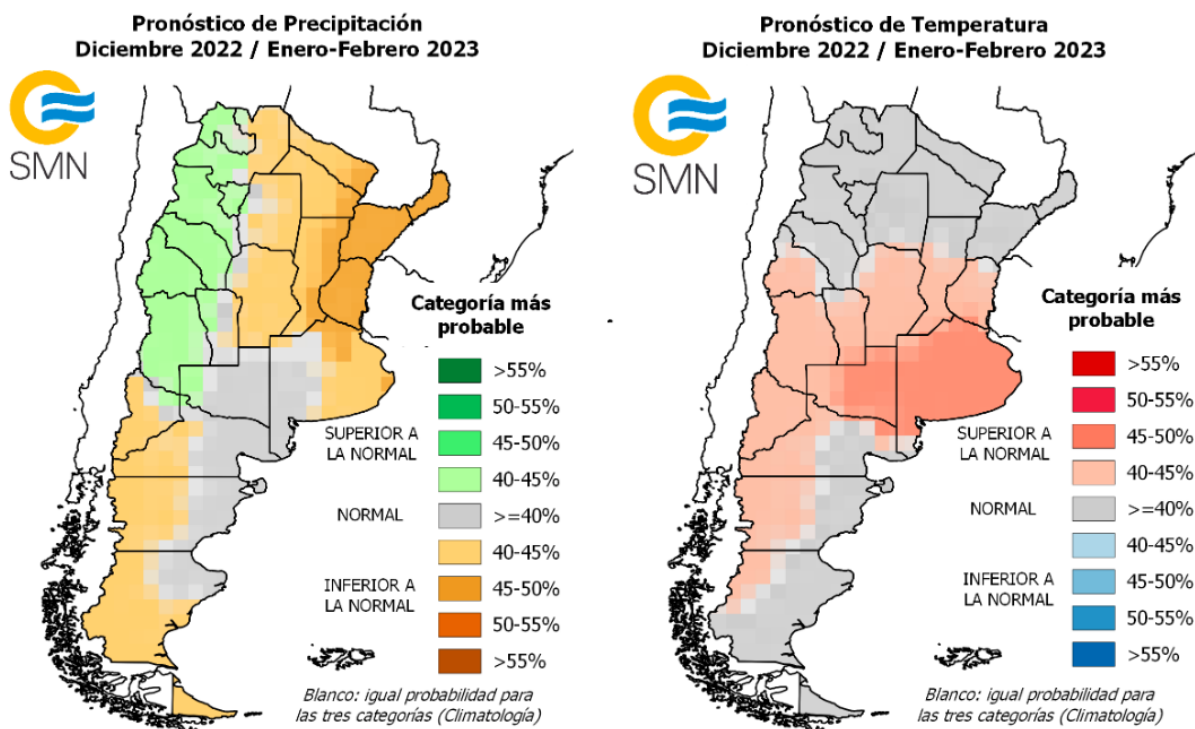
Pronóstico de Precipitación
Diciembre 2022 / Enero-Febrero 2023

SMN

Categoría más probable

SUPERIOR A LA NORMAL
>55%
50-55%
45-50%
40-45%

NORMAL
>=40%

INFERIOR A LA NORMAL
40-45%
45-50%
50-55%
>55%

Blanco: igual probabilidad para las tres categorías (Climatología)

Pronóstico de Temperatura
Diciembre 2022 / Enero-Febrero 2023

SMN

Categoría más probable

SUPERIOR A LA NORMAL
>55%
50-55%
45-50%
40-45%

NORMAL
>=40%

INFERIOR A LA NORMAL
40-45%
45-50%
50-55%
>55%

Blanco: igual probabilidad para las tres categorías (Climatología)